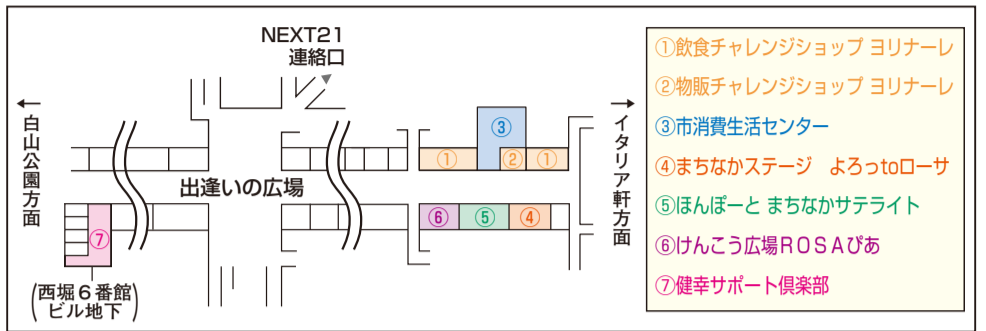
NEXT21
連絡口

白山公園方面

出逢いの広場

イタリア軒方面

（西堀６番館ビル地下）

③
①
②
①
⑥
⑤
④
⑦

①飲食チャレンジショップ ヨリナーレ
②物販チャレンジショップ ヨリナーレ
③市消費生活センター
④まちなかステージ よろっtoローサ
⑤ほんぽーと まちなかサテライト
⑥けんこう広場ＲＯＳＡぴあ
⑦健幸サポート倶楽部